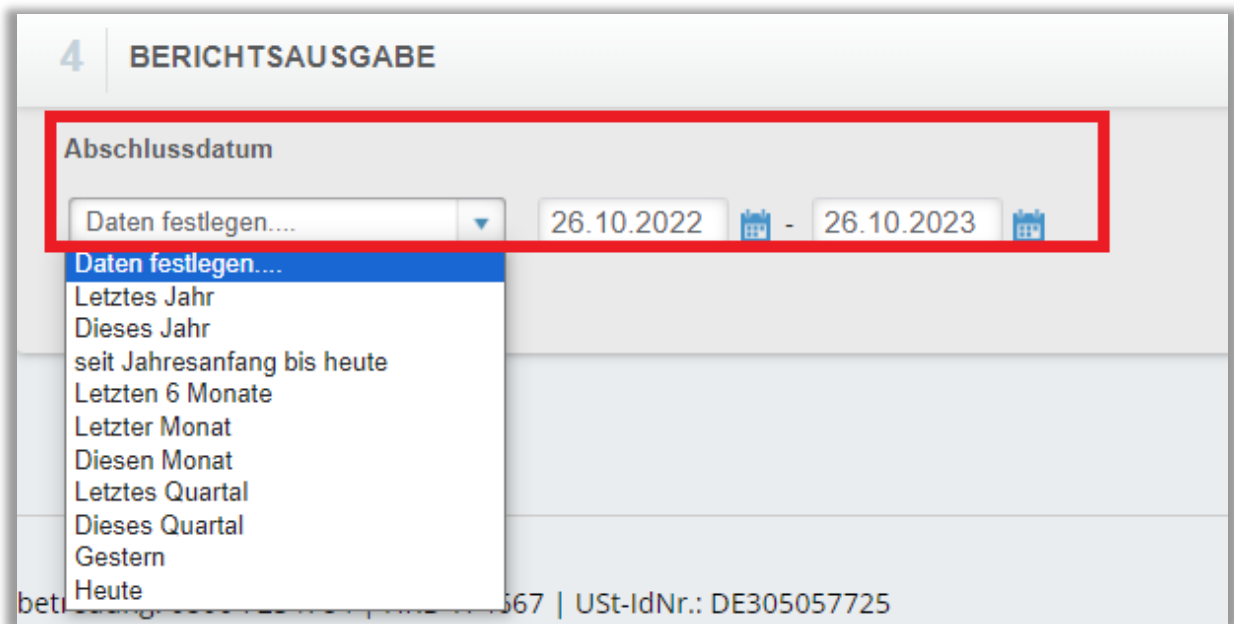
4 BERICHTSAUSGABE

Abschlussdatum

Daten festlegen....

26.10.2022 - 26.10.2023

Daten festlegen....
Letztes Jahr
Dieses Jahr
seit Jahresanfang bis heute
Letzten 6 Monate
Letzter Monat
Diesen Monat
Letztes Quartal
Dieses Quartal
Gestern
Heute

bet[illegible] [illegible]567 | USt-IdNr.: DE305057725